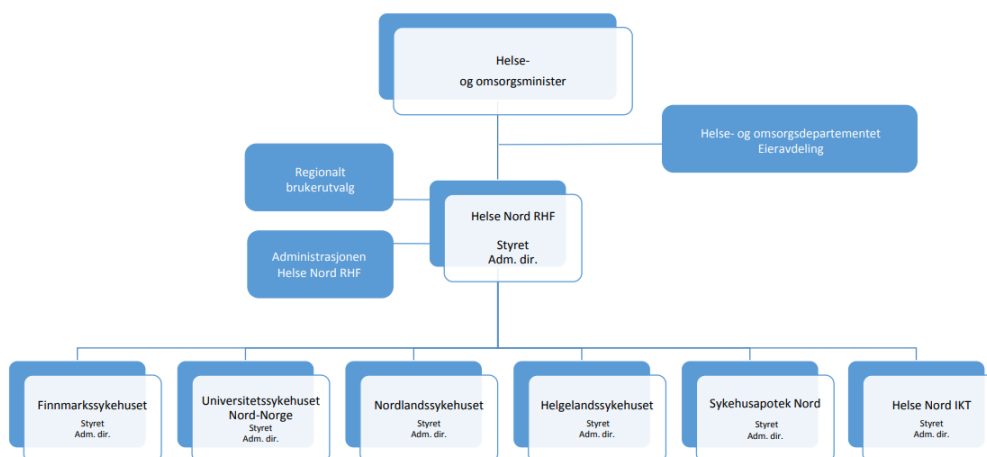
Helse- og omsorgsminister

Helse- og omsorgsdepartementet Eieravdeling

Regionalt brukerutvalg

Helse Nord RHF

Styret
Adm. dir.

Administrasjonen Helse Nord RHF

Finnmarkssykehuset
Styret
Adm. dir.

Universitetssykehuset Nord-Norge
Styret
Adm. dir.

Nordlandssykehuset
Styret
Adm. dir.

Helgelandssykehuset
Styret
Adm. dir.

Sykehusapotek Nord
Styret
Adm. dir.

Helse Nord IKT
Styret
Adm. dir.